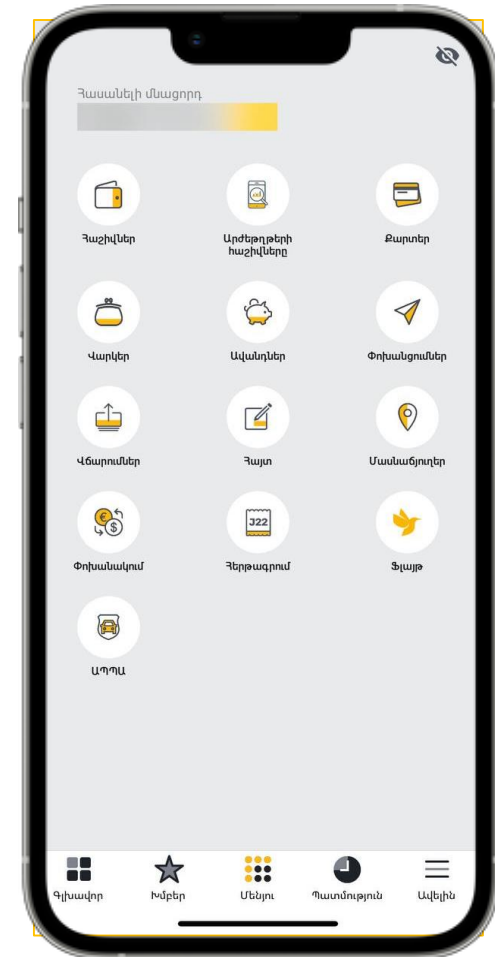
Հասանելի մնացորդ

Հաշիվներ

Արժեթղթերի հաշիվները

Քարտեր

Վարկեր

Ավանդներ

Փոխանցումներ

Վճարումներ

Հայտ

Մասնաճյուղեր

Փոխանակում

Հերթագրում

Ֆլայթ

ԱՊՊԱ

Գլխավոր

Խմբեր

Մենյու

Պատմություն

Ավելին